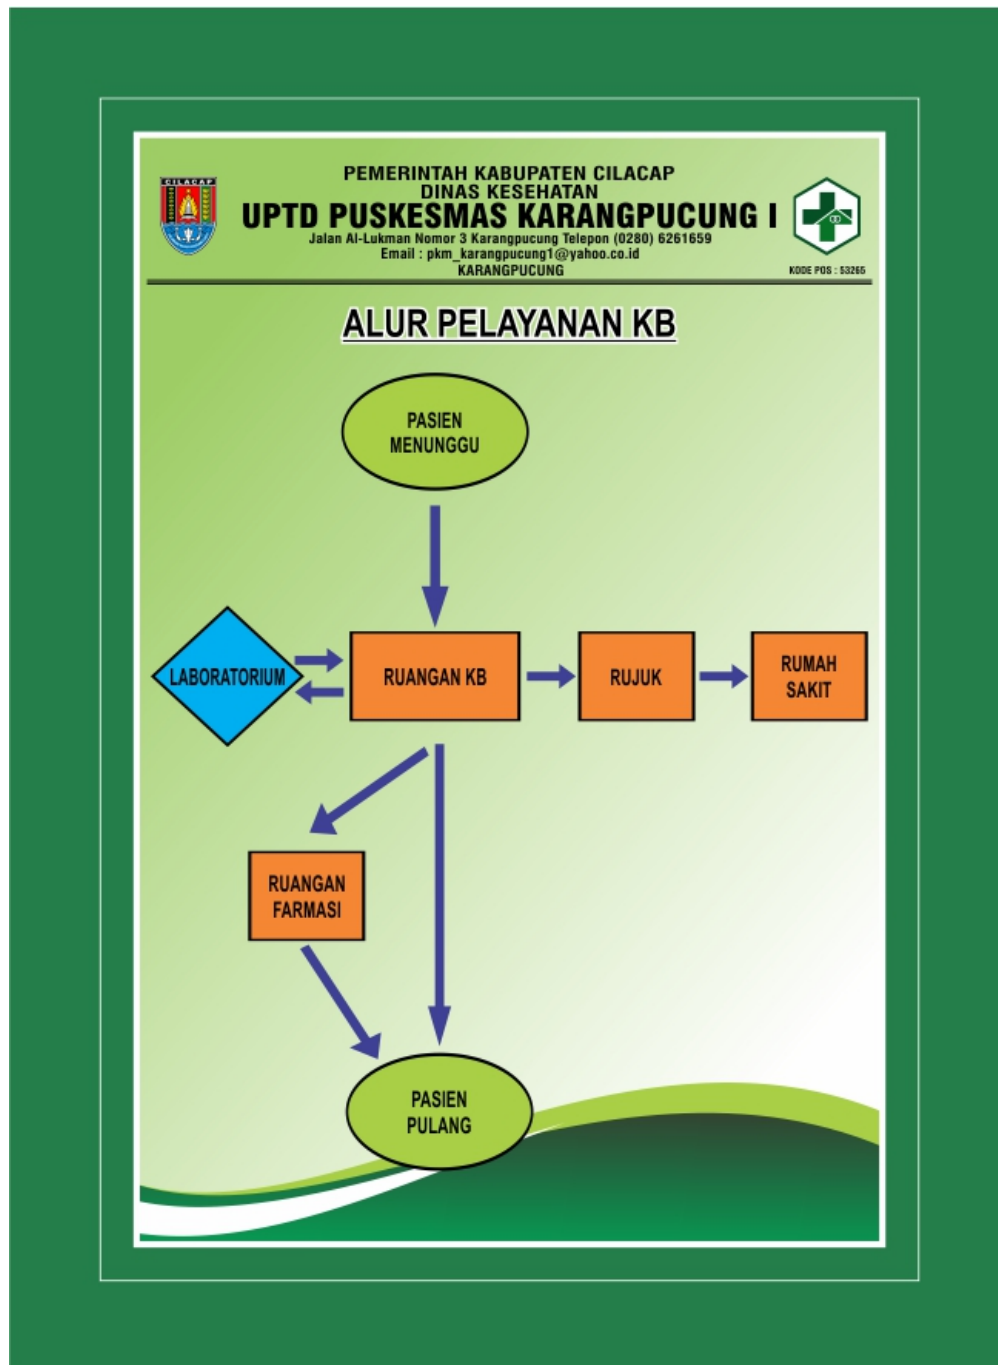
CILACAP

PEMERINTAH KABUPATEN CILACAP
DINAS KESEHATAN
UPTD PUSKESMAS KARANGPUCUNG I
Jalan Al-Lukman Nomor 3 Karangpucung Telepon (0280) 6261659
Email : pkm_karangpucung1@yahoo.co.id
KARANGPUCUNG

KODE POS : 53265

ALUR PELAYANAN KB

PASIEN MENUNGGU

LABORATORIUM

RUANGAN KB

RUJUK

RUMAH SAKIT

RUANGAN FARMASI

PASIEN PULANG